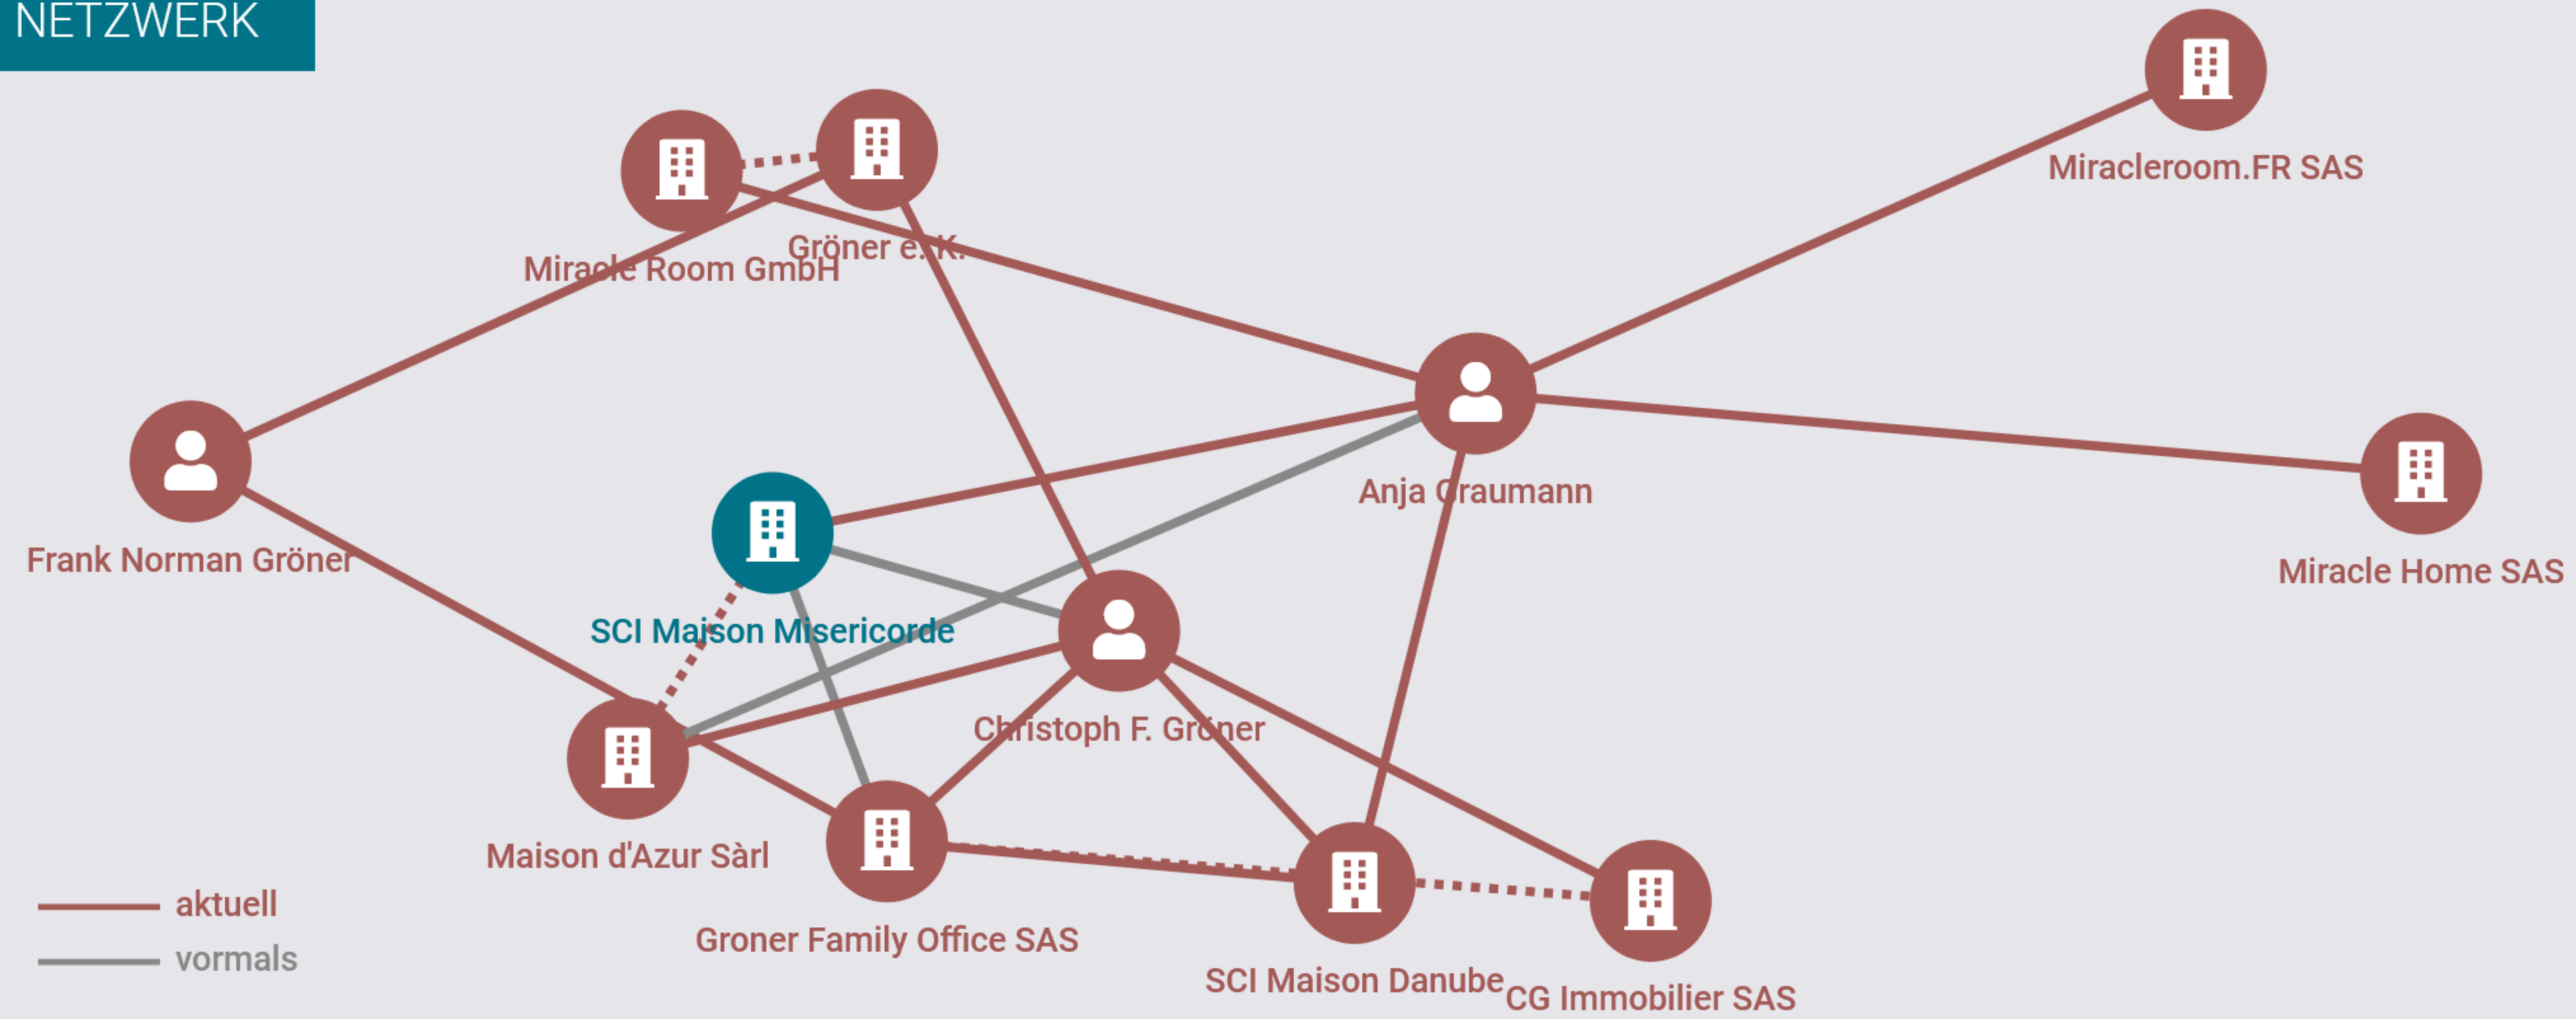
NETZWERK

Miracleroom.FR SAS

Gröner e.K.

Miracle Room GmbH

Anja Graumann

Frank Norman Gröner

Miracle Home SAS

SCI Maison Misericorde

Christoph F. Gröner

Maison d'Azur Sàrl

Groner Family Office SAS

SCI Maison Danube

CG Immobilier SAS

aktuell
vormals